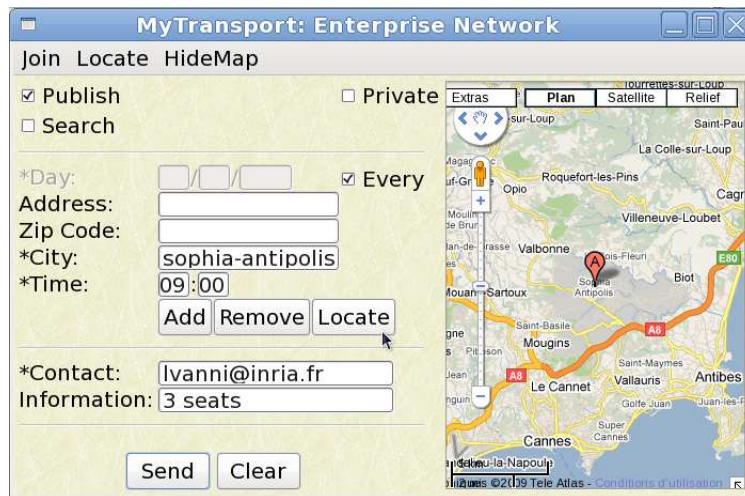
MyTransport: Enterprise Network

Join Locate HideMap

☑ Publish
☐ Search
☐ Private

*Day: / /
☑ Every
Address:
Zip Code:
*City: sophia-antipolis
*Time: 09 : 00
Add Remove Locate

*Contact: lvanni@inria.fr
Information: 3 seats

Send Clear

Extras Plan Satellite Relief
Tourrettes-sur-Loup
sur-Loup
Saint-Pau
La Colle-sur-Loup
Roquefort-les-Pins
Opio
Cagr
Villeneuve-Loubet
Valbonne
Biot
E80
Sartoux
Sophia Antipolis
A8
Saint-Basile
Mougins
Saint-Maymes
Vallauris
Antibes
A8
Le Cannet
Golfe Juan
Juan-les
Super Cannes
Cannes
Mandelieu-la-Napoule
©2009 Tele Atlas - Conditions d'utilisation